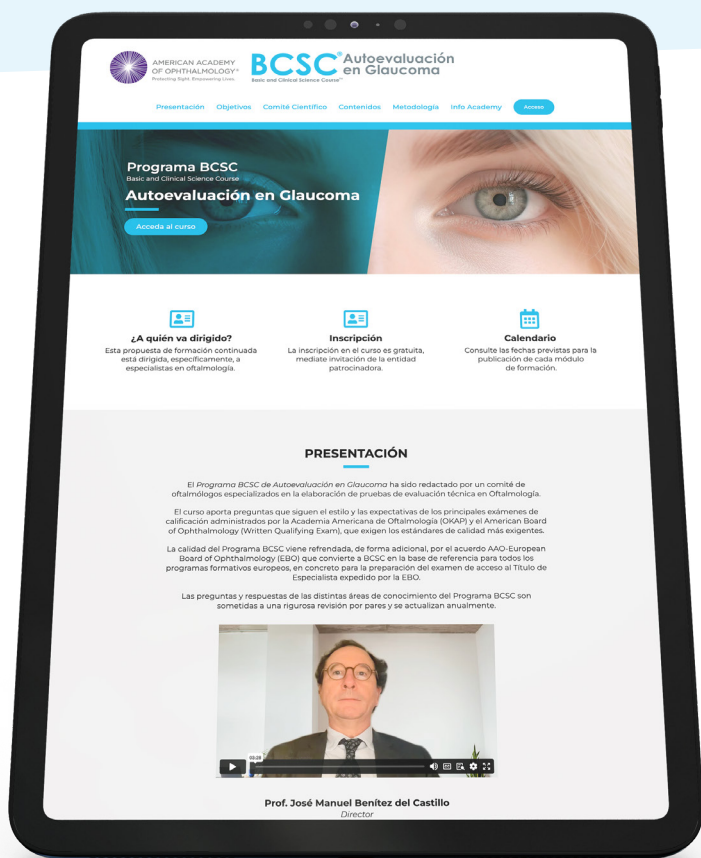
AMERICAN ACADEMY OF OPHTHALMOLOGY®
Protecting Sight. Empowering Lives.

BCSC® Autoevaluación en Glaucoma
Basic and Clinical Science Course™

Presentación Objetivos Comité Científico Contenidos Metodología Info Academy Acceso

Programa BCSC
Basic and Clinical Science Course
Autoevaluación en Glaucoma

Acceda al curso

¿A quién va dirigido?
Esta propuesta de formación continuada está dirigida, específicamente, a especialistas en oftalmología.

Inscripción
La inscripción en el curso es gratuita, mediate invitación de la entidad patrocinadora.

Calendario
Consulte las fechas previstas para la publicación de cada módulo de formación.

PRESENTACIÓN

El Programa BCSC de Autoevaluación en Glaucoma ha sido redactado por un comité de oftalmólogos especializados en la elaboración de pruebas de evaluación técnica en Oftalmología.

El curso aporta preguntas que siguen el estilo y las expectativas de los principales exámenes de calificación administrados por la Academia Americana de Oftalmología (OKAP) y el American Board of Ophthalmology (Written Qualifying Exam), que exigen los estándares de calidad más exigentes.

La calidad del Programa BCSC viene refrendada, de forma adicional, por el acuerdo AAO-European Board of Ophthalmology (EBO) que convierte a BCSC en la base de referencia para todos los programas formativos europeos, en concreto para la preparación del examen de acceso al Título de Especialista expedido por la EBO.

Las preguntas y respuestas de las distintas áreas de conocimiento del Programa BCSC son sometidas a una rigurosa revisión por pares y se actualizan anualmente.

03:28

Prof. José Manuel Benítez del Castillo
Director